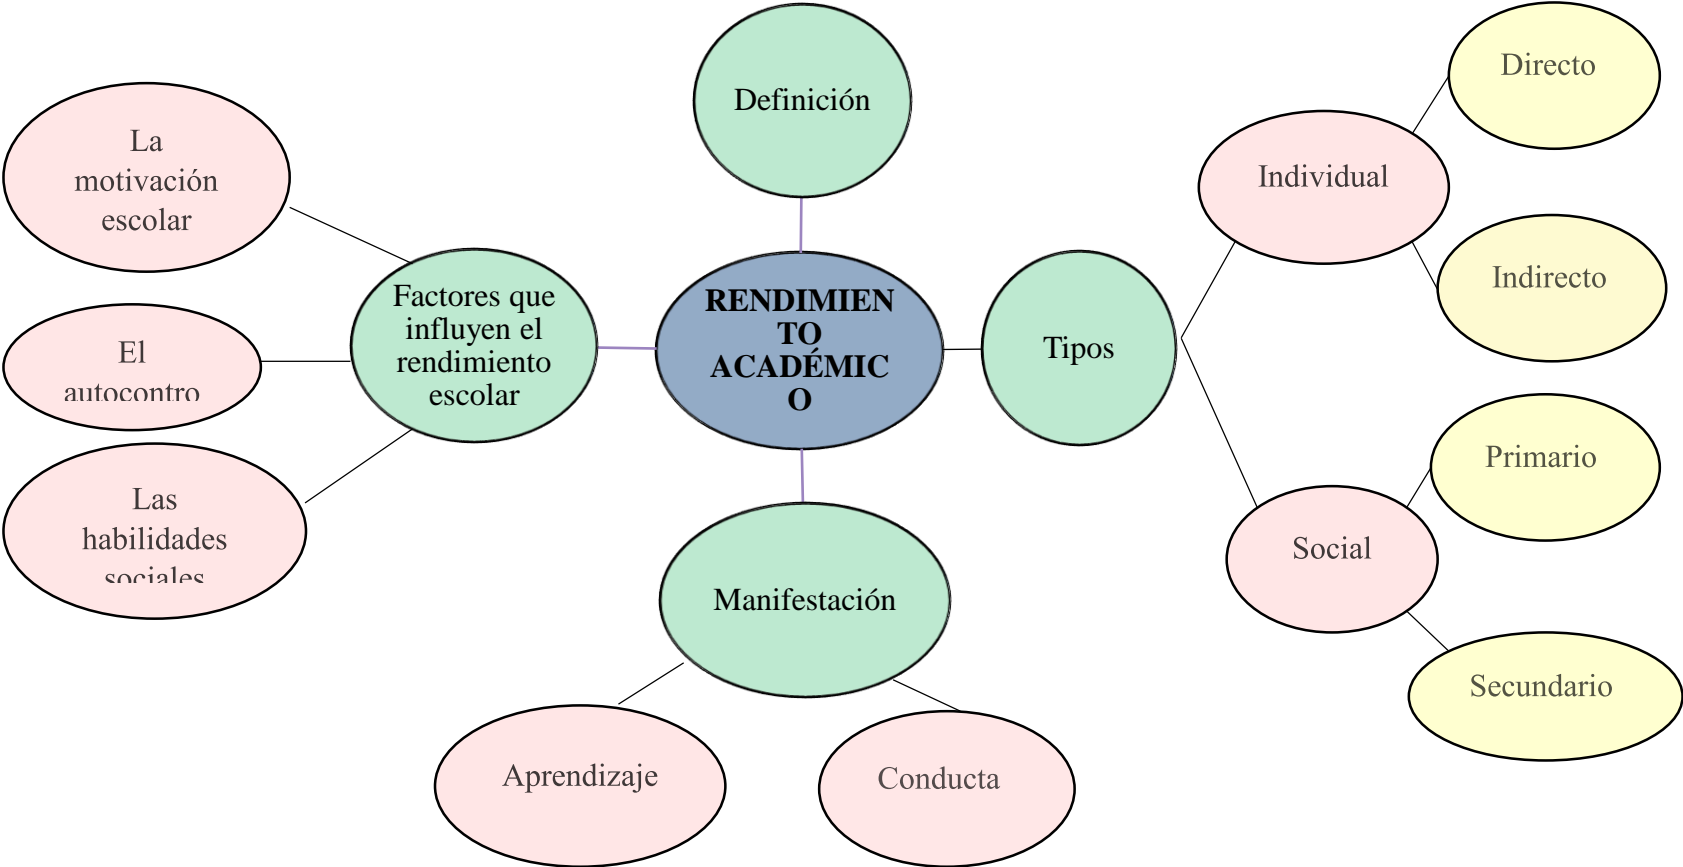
RENDIMIENTO ACADÉMICO

Definición

Factores que influyen el rendimiento escolar

La motivación escolar

El autocontro

Las habilidades sociales

Tipos

Individual

Directo

Indirecto

Social

Primario

Secundario

Manifestación

Aprendizaje

Conducta